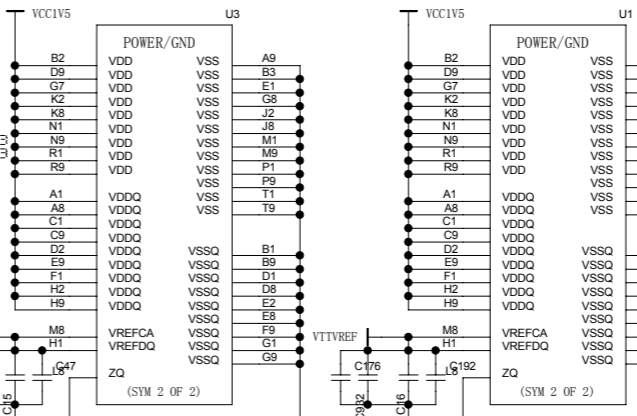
VCC1V5
U3
POWER/GND
B2 VDD
D9 VDD
G7 VDD
K2 VDD
K8 VDD
N1 VDD
N9 VDD
R1 VDD
R9 VDD
A1 VDDQ
A8 VDDQ
C1 VDDQ
C9 VDDQ
D2 VDDQ
E9 VDDQ
F1 VDDQ
H2 VDDQ
H9 VDDQ
M8 VREFCA
H1 VREFDQ
ZQ
VSS A9
VSS B3
VSS E1
VSS G8
VSS J2
VSS J8
VSS M1
VSS M9
VSS P1
VSS P9
VSS T1
VSS T9
VSSQ B1
VSSQ B9
VSSQ D1
VSSQ D8
VSSQ E2
VSSQ E8
VSSQ F9
VSSQ G1
VSSQ G9
(SYM 2 OF 2)
C47
L5
C45
VTTVREF
C176
C932
VCC1V5
U1
POWER/GND
B2 VDD
D9 VDD
G7 VDD
K2 VDD
K8 VDD
N1 VDD
N9 VDD
R1 VDD
R9 VDD
A1 VDDQ
A8 VDDQ
C1 VDDQ
C9 VDDQ
D2 VDDQ
E9 VDDQ
F1 VDDQ
H2 VDDQ
H9 VDDQ
M8 VREFCA
H1 VREFDQ
ZQ
VSS
VSS
VSS
VSS
VSS
VSS
VSS
VSS
VSS
VSSQ
VSSQ
VSSQ
VSSQ
VSSQ
VSSQ
VSSQ
VSSQ
VSSQ
(SYM 2 OF 2)
C192
L8
C16